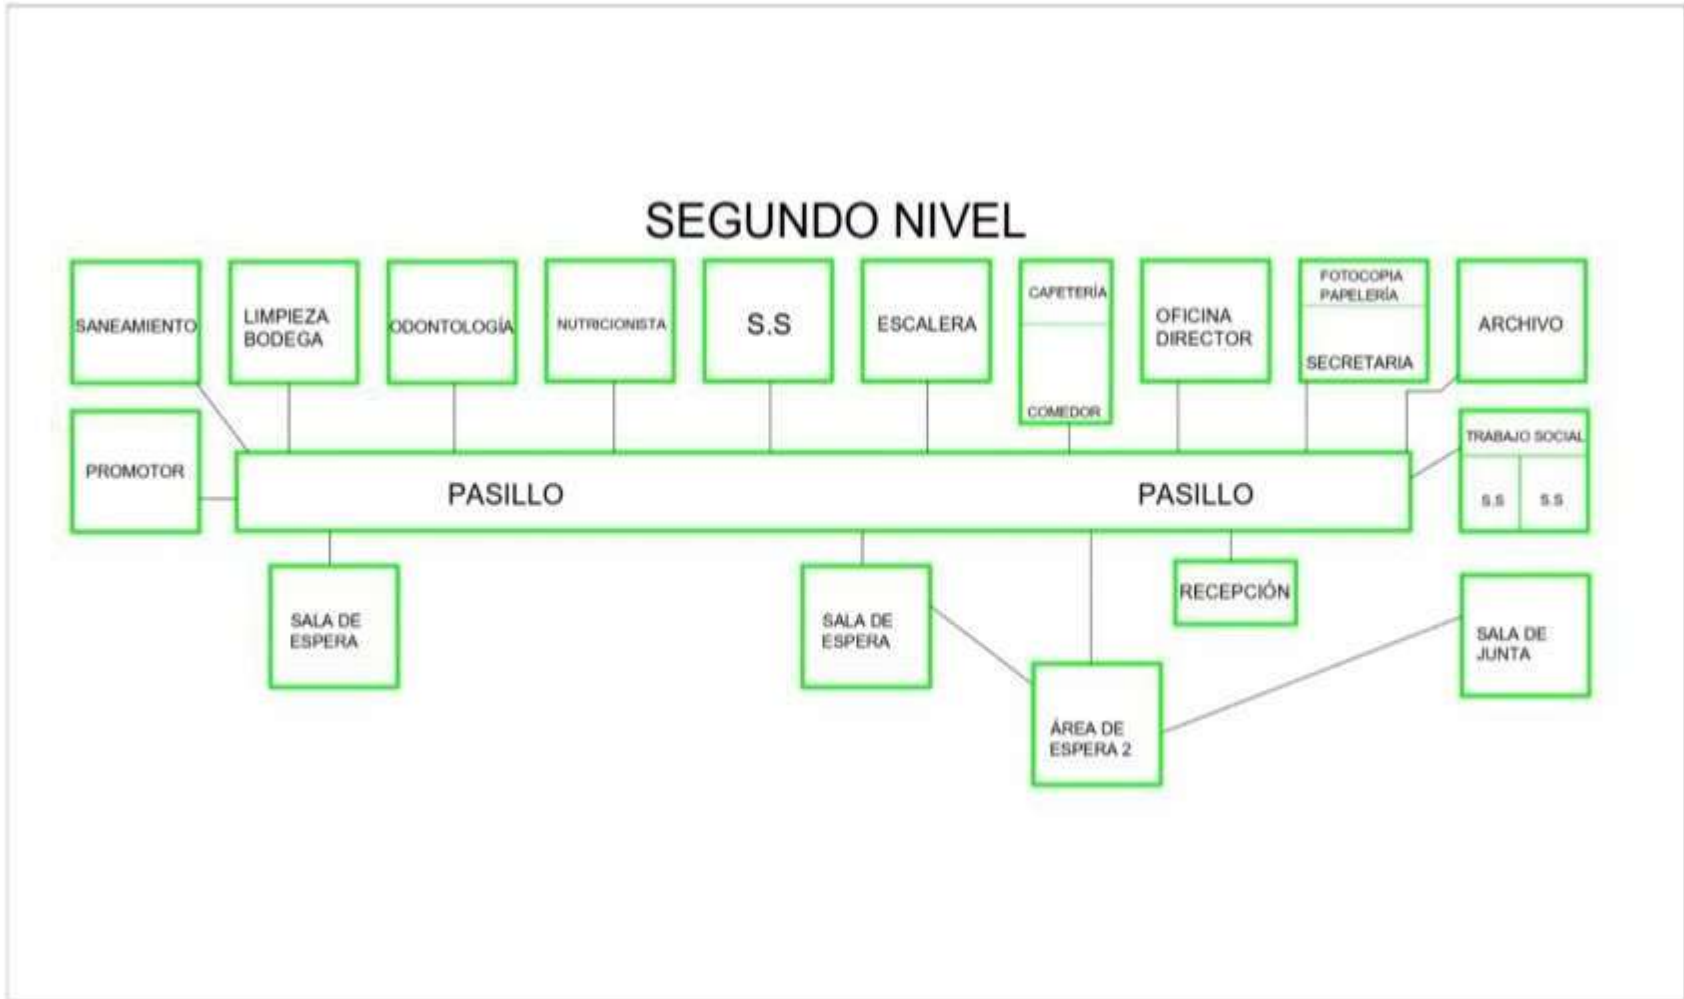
SEGUNDO NIVEL

SANEAMIENTO

LIMPIEZA BODEGA

ODONTOLOGÍA

NUTRICIONISTA

S.S

ESCALERA

CAFETERÍA

COMEDOR

OFICINA DIRECTOR

FOTOCOPIA PAPELERÍA

SECRETARIA

ARCHIVO

PROMOTOR

PASILLO

PASILLO

TRABAJO SOCIAL

S.S

S.S

SALA DE ESPERA

SALA DE ESPERA

RECEPCIÓN

SALA DE JUNTA

ÁREA DE ESPERA 2